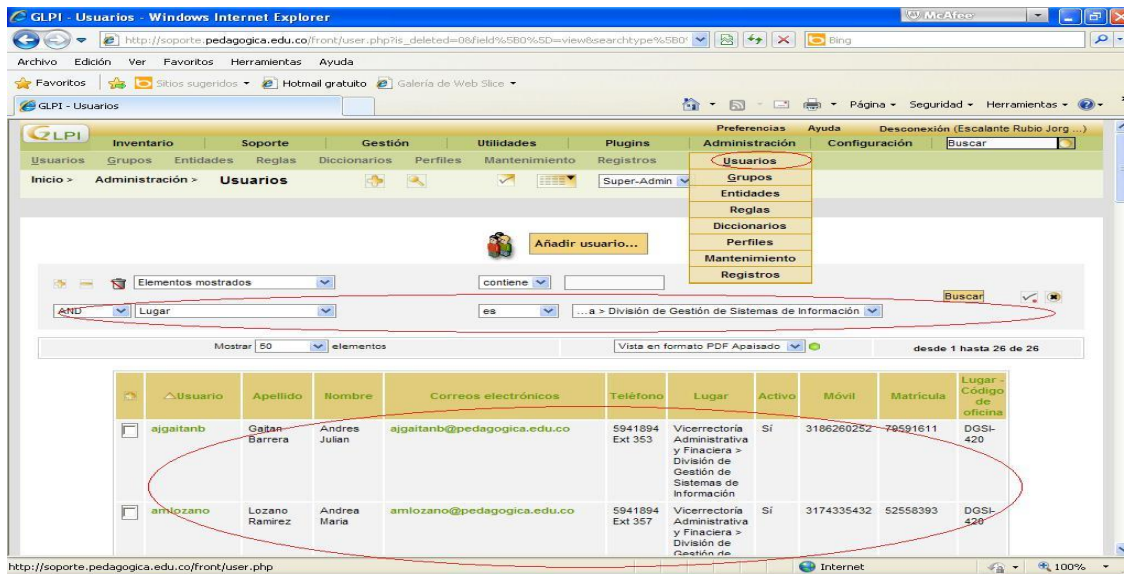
GLPI - Usuarios - Windows Internet Explorer

McAfee

http://soporte.pedagogica.edu.co/front/user.php?is_deleted=0&field%5B0%5D=view&searchtype%5B0

Bing

Archivo Edición Ver Favoritos Herramientas Ayuda

Favoritos | Sitios sugeridos ▾ Hotmail gratuito Galería de Web Slice ▾

GLPI - Usuarios

Página ▾ Seguridad ▾ Herramientas ▾

GLPI

Preferencias Ayuda Desconexión (Escalante Rubio Jorg ...)

Inventario Soporte Gestión Utilidades Plugins Administración Configuración Buscar

Usuarios Grupos Entidades Reglas Diccionarios Perfiles Mantenimiento Registros

Inicio > Administración > Usuarios

Super-Admin

Usuarios
Grupos
Entidades
Reglas
Diccionarios
Perfiles
Mantenimiento
Registros

Añadir usuario...

Elementos mostrados contiene

AND Lugar es ...a > División de Gestión de Sistemas de Información

Buscar

Mostrar 50 elementos

Vista en formato PDF Apaisado

desde 1 hasta 26 de 26

| | Usuario | Apellido | Nombre | Correos electrónicos | Teléfono | Lugar | Activo | Móvil | Matrícula | Lugar - Código de oficina |
|---|---|---|---|---|---|---|---|---|---|---|
| | ajgaitanb | Gaitan Barrera | Andres Julian | ajgaitanb@pedagogica.edu.co | 5941894 Ext 353 | Vicerrectoría Administrativa y Finaciera > División de Gestión de Sistemas de Información | Sí | 3186260252 | 79591611 | DGSI-420 |
| | amlozano | Lozano Ramirez | Andrea Maria | amlozano@pedagogica.edu.co | 5941894 Ext 357 | Vicerrectoría Administrativa y Finaciera > División de Gestión de | Sí | 3174335432 | 52558393 | DGSI-420 |

http://soporte.pedagogica.edu.co/front/user.php

Internet

100%